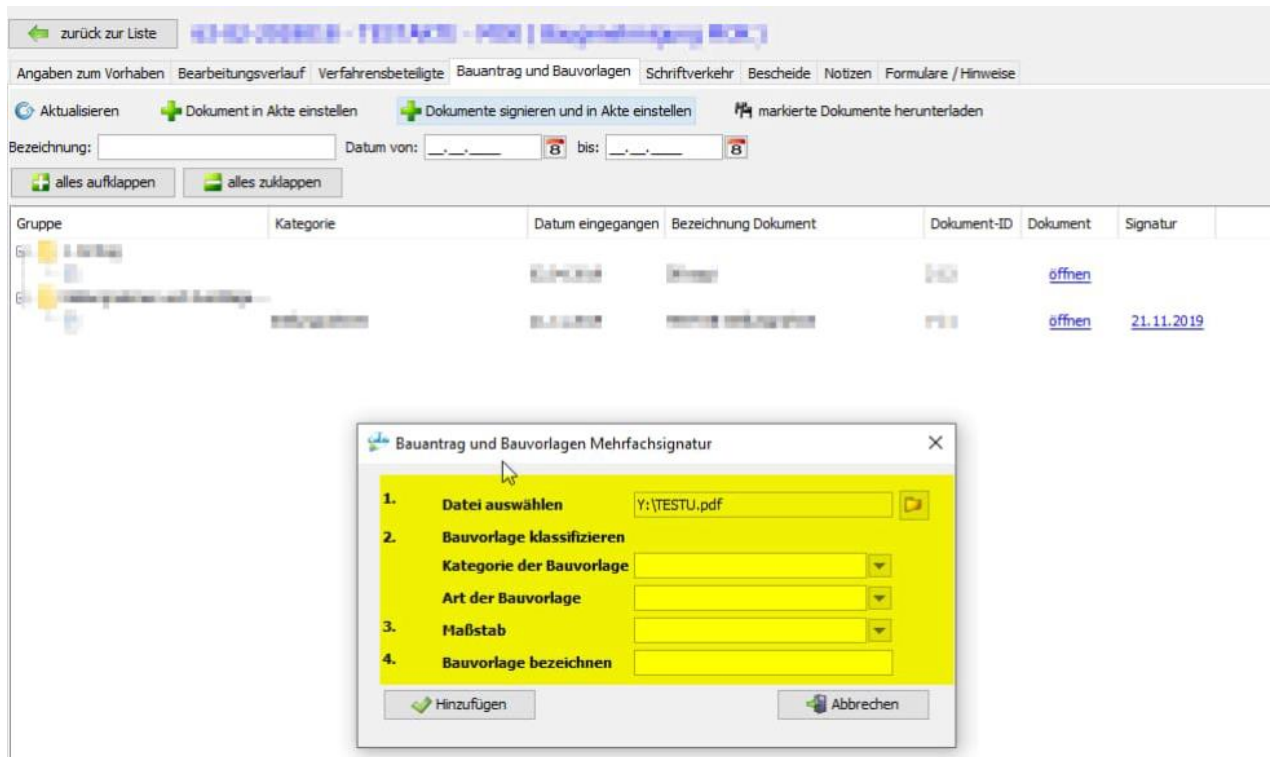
zurück zur Liste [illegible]

Angaben zum Vorhaben | Bearbeitungsverlauf | Verfahrensbeteiligte | Bauantrag und Bauvorlagen | Schriftverkehr | Bescheide | Notizen | Formulare / Hinweise

Aktualisieren | Dokument in Akte einstellen | Dokumente signieren und in Akte einstellen | markierte Dokumente herunterladen

Bezeichnung: Datum von: __.__.____ 8 bis: __.__.____ 8

alles aufklappen | alles zuklappen

| Gruppe | Kategorie | Datum eingegangen | Bezeichnung Dokument | Dokument-ID | Dokument | Signatur |
|---|---|---|---|---|---|---|
| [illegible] | | | | | | |
| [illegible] | | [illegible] | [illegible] | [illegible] | öffnen | |
| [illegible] | | | | | | |
| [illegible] | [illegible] | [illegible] | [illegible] | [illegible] | öffnen | 21.11.2019 |

Bauantrag und Bauvorlagen Mehrfachsignatur ×

1. Datei auswählen Y:\TESTU.pdf
2. Bauvorlage klassifizieren
Kategorie der Bauvorlage
Art der Bauvorlage
3. Maßstab
4. Bauvorlage bezeichnen

Hinzufügen | Abbrechen